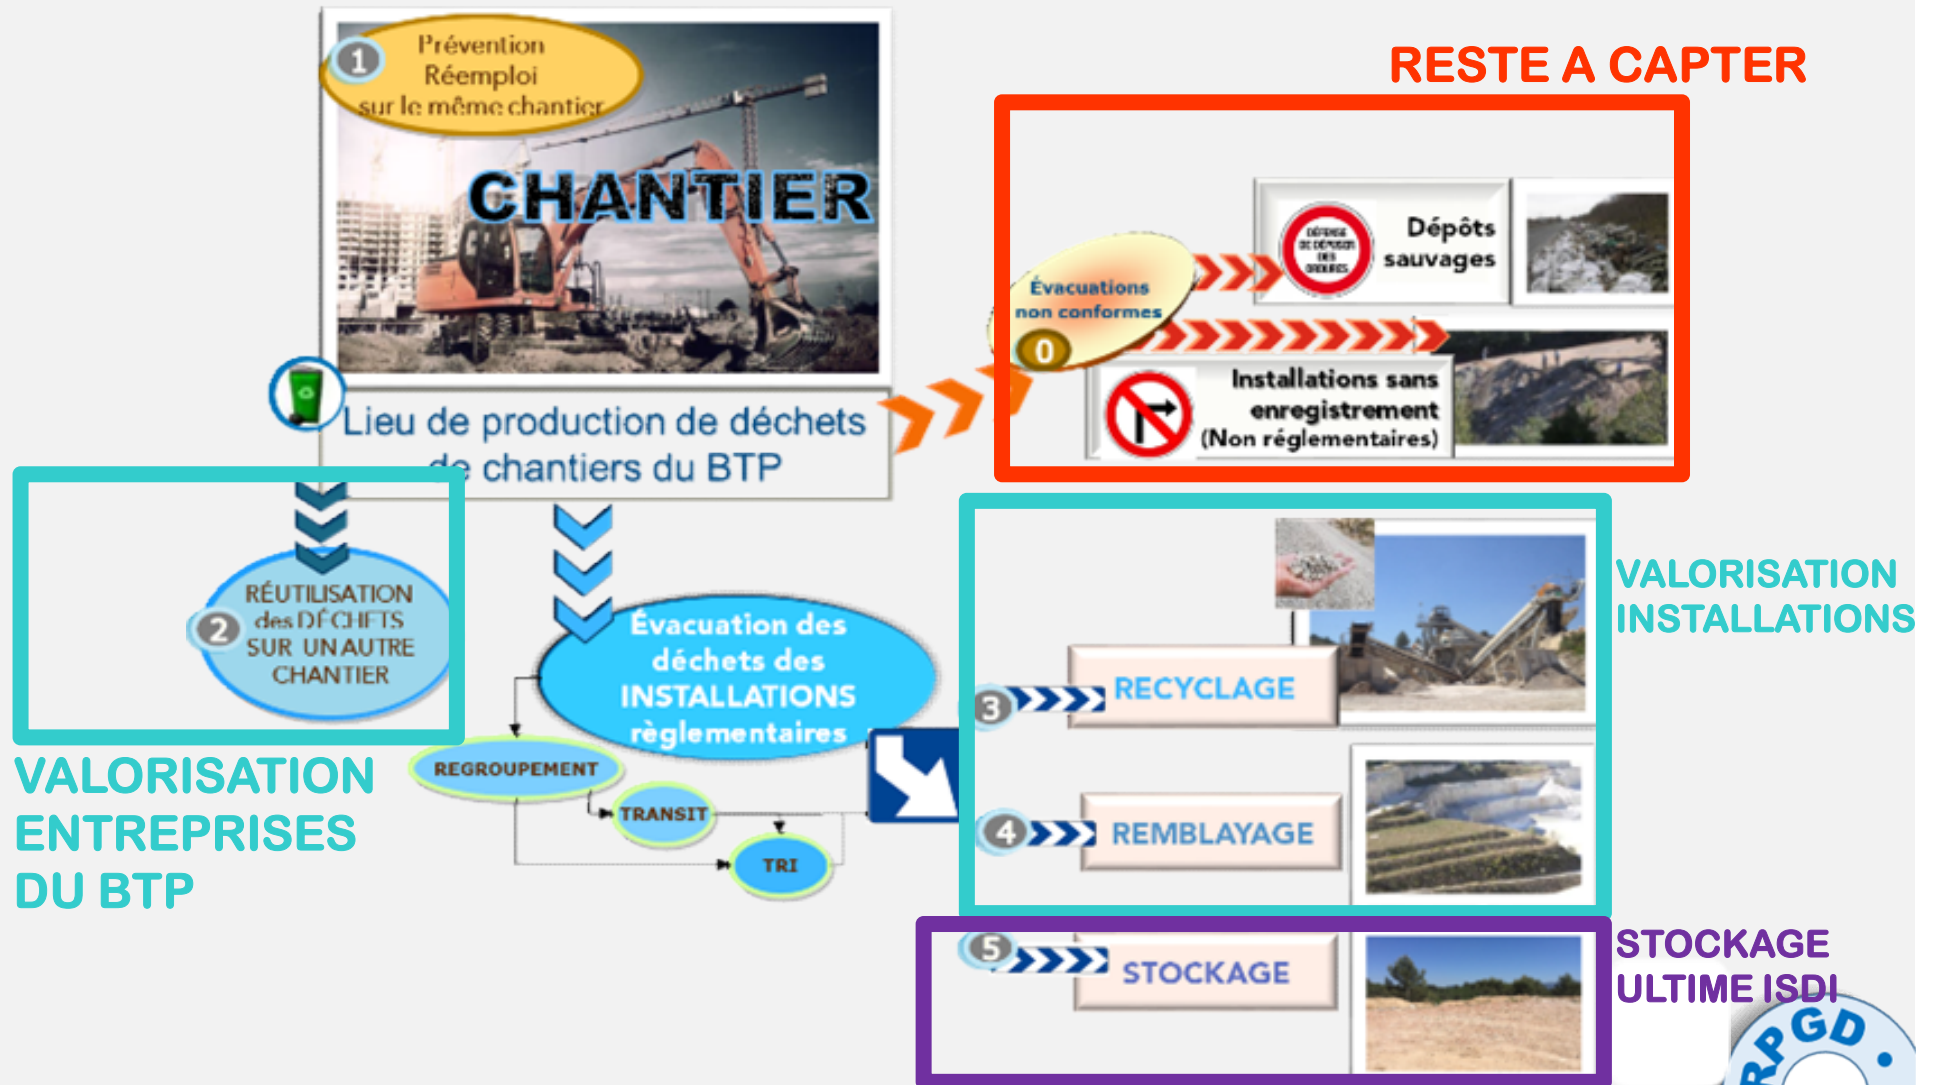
1 Prévention Réemploi sur le même chantier

CHANTIER

Lieu de production de déchets de chantiers du BTP

RESTE A CAPTER

Évacuations non conformes

0

DÉFENSE DE DÉPOSER DES ORDURES

Dépôts sauvages

Installations sans enregistrement (Non réglementaires)

2 RÉUTILISATION des DÉCHETS SUR UN AUTRE CHANTIER

VALORISATION ENTREPRISES DU BTP

Évacuation des déchets des INSTALLATIONS règlementaires

REGROUPEMENT

TRANSIT

TRI

VALORISATION INSTALLATIONS

3 RECYCLAGE

4 REMBLAYAGE

5 STOCKAGE

STOCKAGE ULTIME ISDI

PGD